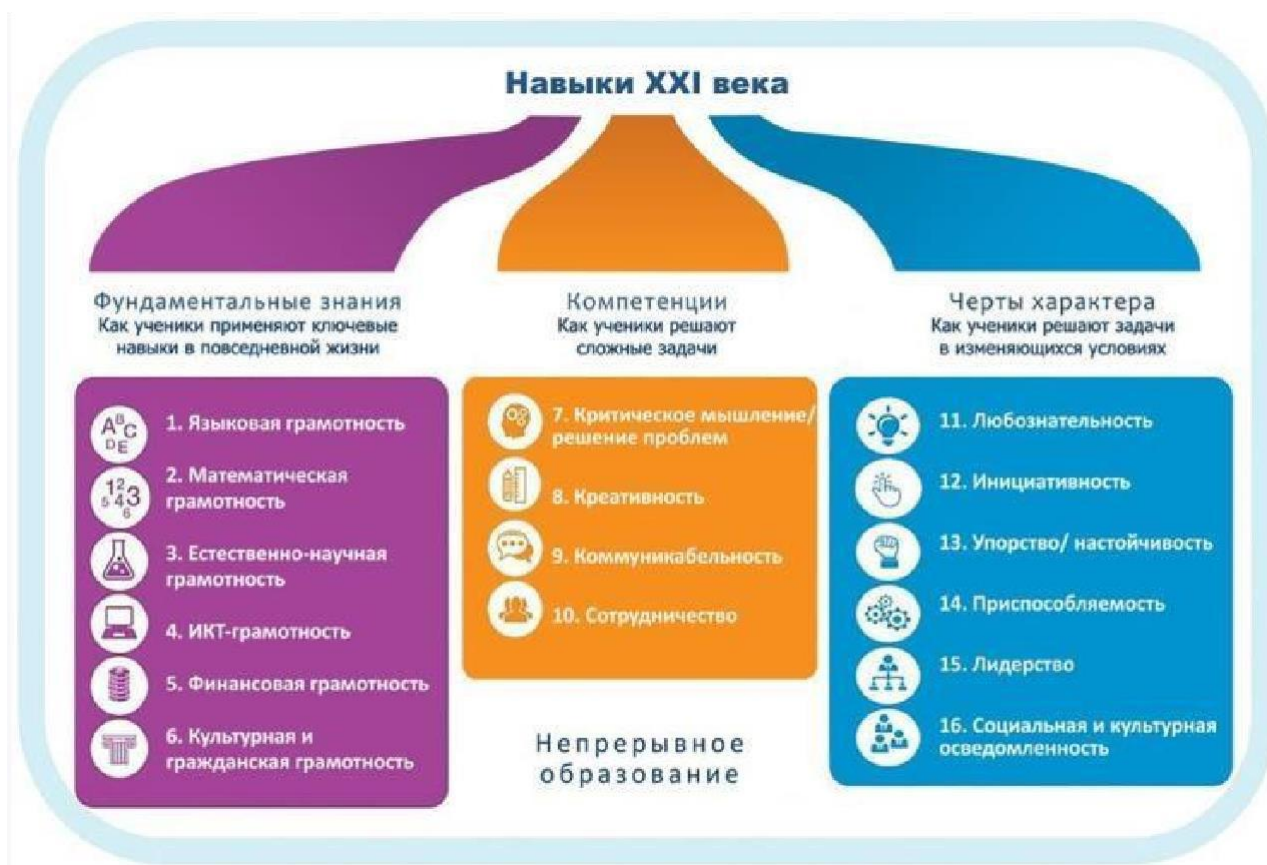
Навыки XXI века

Фундаментальные знания
Как ученики применяют ключевые навыки в повседневной жизни

$A^B_C$ $_DE$

1. Языковая грамотность

$^{12}_{5}43_6$

2. Математическая грамотность

3. Естественно-научная грамотность

4. ИКТ-грамотность

5. Финансовая грамотность

6. Культурная и гражданская грамотность

Компетенции
Как ученики решают сложные задачи

7. Критическое мышление/ решение проблем

8. Креативность

9. Коммуникабельность

10. Сотрудничество

Непрерывное образование

Черты характера
Как ученики решают задачи в изменяющихся условиях

11. Любознательность

12. Инициативность

13. Упорство/ настойчивость

14. Приспособляемость

15. Лидерство

16. Социальная и культурная осведомленность